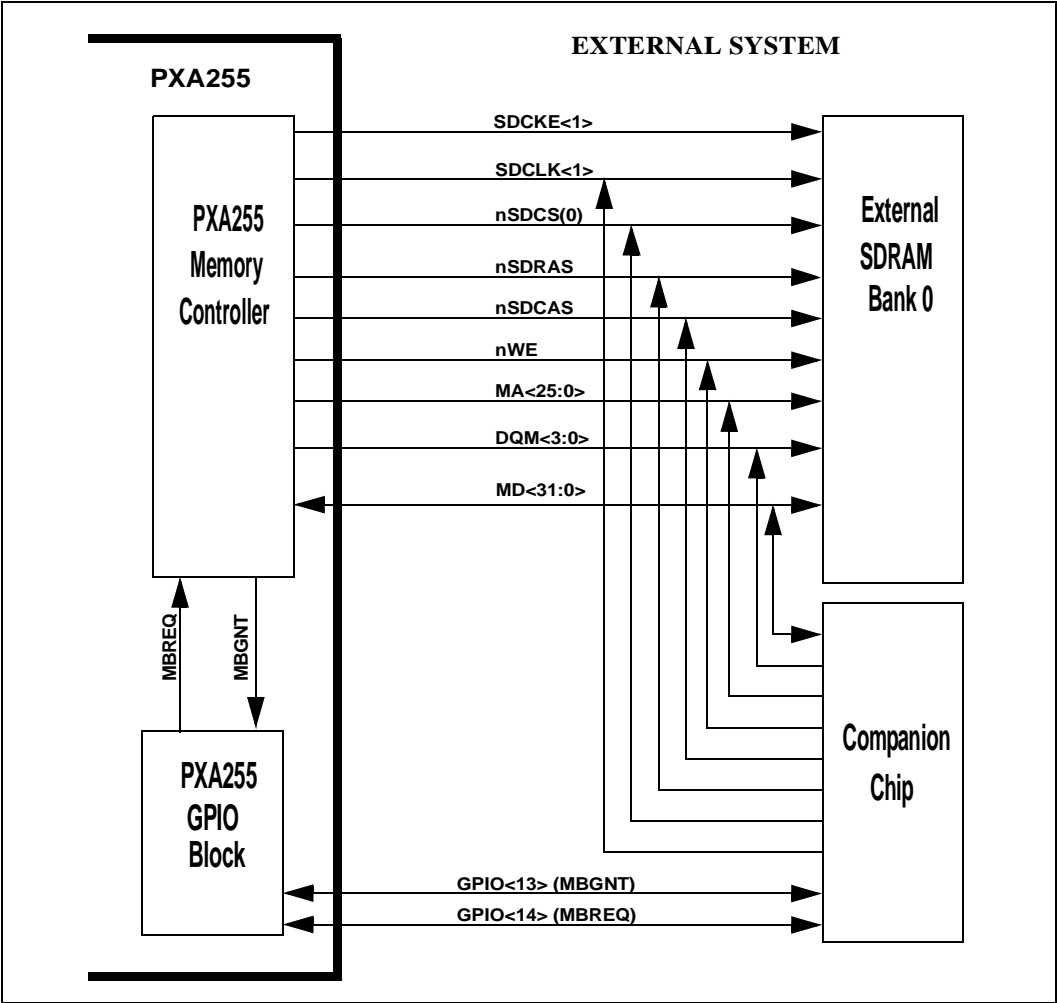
EXTERNAL SYSTEM

PXA255

PXA255 Memory Controller

SDCKE<1>

SDCLK<1>

nSDCS(0)

nSDRAS

nSDCAS

nWE

MA<25:0>

DQM<3:0>

MD<31:0>

External SDRAM Bank 0

MBREQ

MBGNT

PXA255 GPIO Block

Companion Chip

GPIO<13> (MBGNT)

GPIO<14> (MBREQ)